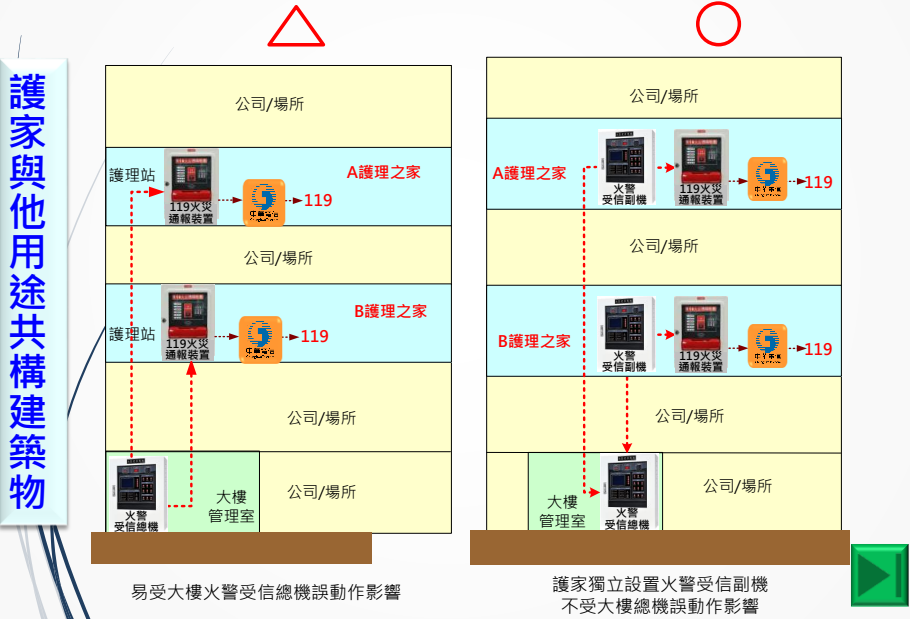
護家與他用途共構建築物

公司/場所
護理站
A護理之家
119火災通報裝置
119
公司/場所
B護理之家
護理站
119火災通報裝置
119
公司/場所
火警受信總機
大樓管理室
公司/場所
易受大樓火警受信總機誤動作影響

公司/場所
A護理之家
火警受信副機
119火災通報裝置
119
公司/場所
B護理之家
火警受信副機
119火災通報裝置
119
公司/場所
大樓管理室
火警受信總機
公司/場所
護家獨立設置火警受信副機
不受大樓總機誤動作影響